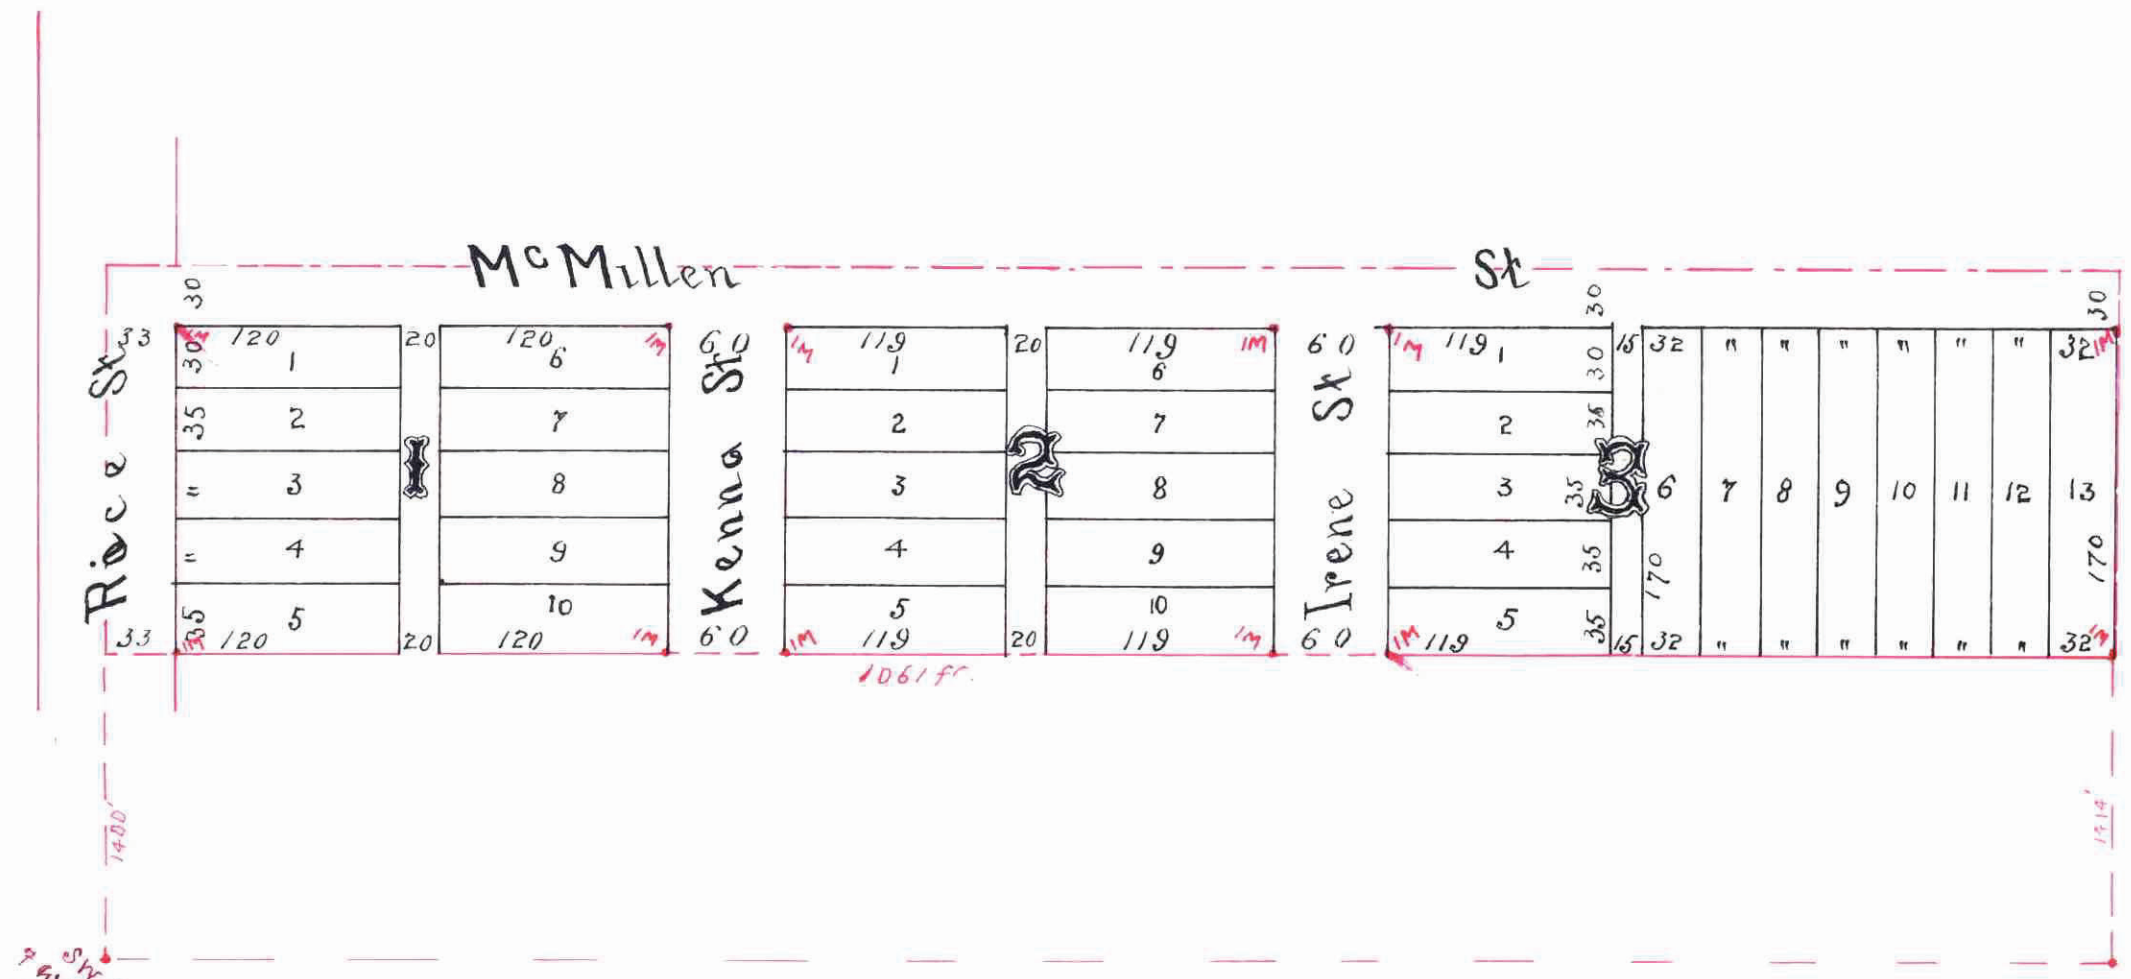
McMillen St

Rice St

30
33 IM 120
30 1
35 2
= 3
= 4
35 5
33 IM 120

20
I
20

120 6 IM
7
8
9
10
120 IM

60
Kenna St
60

IM 119
1
2
3
4
5
IM 119

20
2
20

119 IM
6
7
8
9
10
119 IM

60
Irene St
60

IM 119 1
2
3
4
5
IM 119

30
30
35
35
35
35
35

15
3
15

32 " " " " " " 32 IM
170 6 7 8 9 10 11 12 13 170
32 " " " " " " 32 IM

30

1061 ft.

1400'

1314'

SW